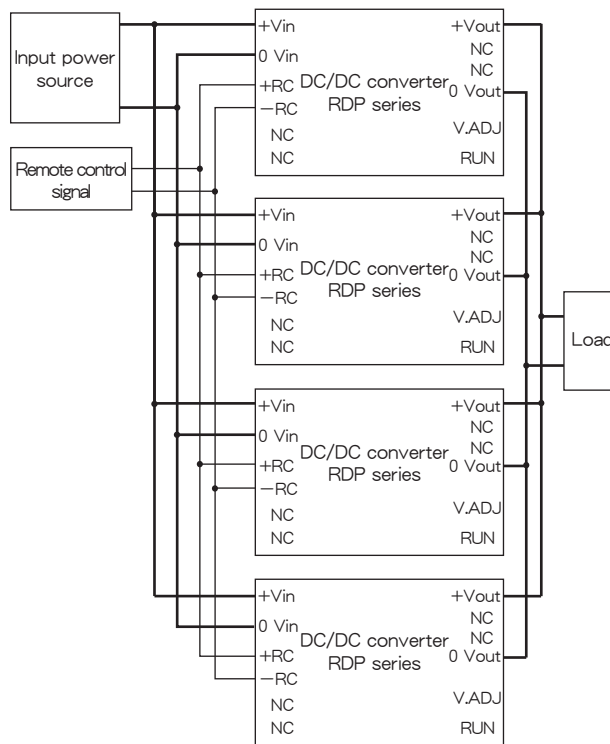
Input power source

Remote control signal

+Vin
0 Vin
+RC
−RC
NC
NC
DC/DC converter
RDP series
+Vout
NC
NC
0 Vout
V.ADJ
RUN

+Vin
0 Vin
+RC
−RC
NC
NC
DC/DC converter
RDP series
+Vout
NC
NC
0 Vout
V.ADJ
RUN

Load

+Vin
0 Vin
+RC
−RC
NC
NC
DC/DC converter
RDP series
+Vout
NC
NC
0 Vout
V.ADJ
RUN

+Vin
0 Vin
+RC
−RC
NC
NC
DC/DC converter
RDP series
+Vout
NC
NC
0 Vout
V.ADJ
RUN